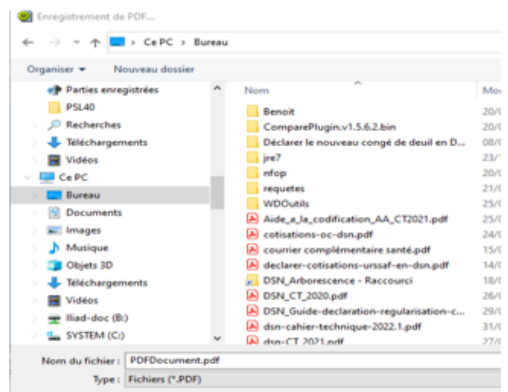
Enregistrement de PDF...

Ce PC > Bureau

Organiser ▾ Nouveau dossier

Parties enregistrées
PSL40
Recherches
Téléchargements
Vidéos
Ce PC
Bureau
Documents
Images
Musique
Objets 3D
Téléchargements
Vidéos
lliad-doc (B:)
SYSTEM (C:)

| Nom | Mo |
|---|---|
| Benoit | 20/ |
| ComparePlugin.v1.5.6.2.bin | 20/ |
| Déclarer le nouveau congé de deuil en D... | 08/ |
| jre7 | 23/ |
| nfop | 20/ |
| requetes | 21/ |
| WDOutils | 20/ |
| Aide_a_la_codification_AA_CT2021.pdf | 25/ |
| cotisations-oc-dsn.pdf | 24/ |
| courrier complémentaire santé.pdf | 15/ |
| declarer-cotisations-urssaf-en-dsn.pdf | 14/ |
| DSN_Arborescence - Raccourci | 18/ |
| DSN_CT_2020.pdf | 26/ |
| DSN_Guide-declaration-regularisation-c... | 29/ |
| dsn-cahier-technique-2022.1.pdf | 31/ |
| dsn-CT 2021.pdf | 27/ |

Nom du fichier : PDFDocument.pdf
Type : Fichiers (*.PDF)